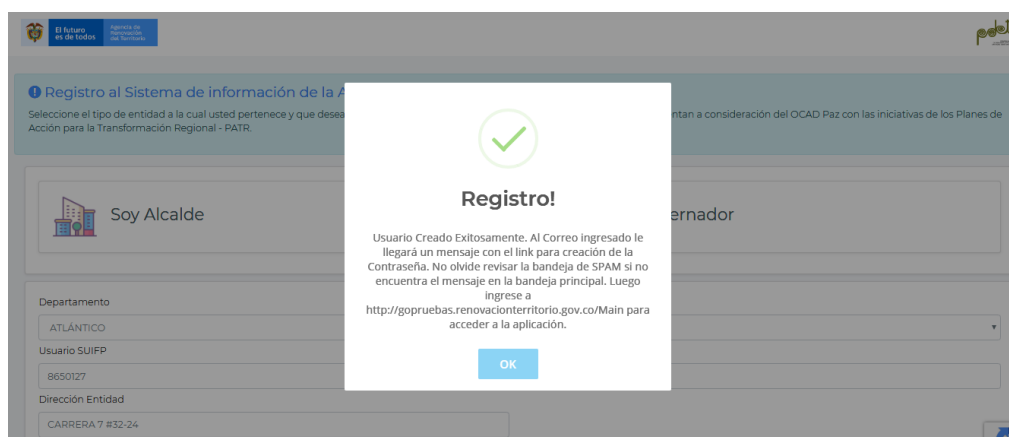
El futuro es de todos
Agencia de Renovación del Territorio

pdet

Registro al Sistema de información de la A

Seleccione el tipo de entidad a la cual usted pertenece y que desea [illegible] ntan a consideración del OCAD Paz con las iniciativas de los Planes de Acción para la Transformación Regional - PATR.

Soy Alcalde

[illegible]ernador

Departamento

ATLÁNTICO

Usuario SUIFP

8650127

Dirección Entidad

CARRERA 7 #32-24

Registro!

Usuario Creado Exitosamente. Al Correo ingresado le llegará un mensaje con el link para creación de la Contraseña. No olvide revisar la bandeja de SPAM si no encuentra el mensaje en la bandeja principal. Luego ingrese a http://gopruebas.renovacionterritorio.gov.co/Main para acceder a la aplicación.

OK